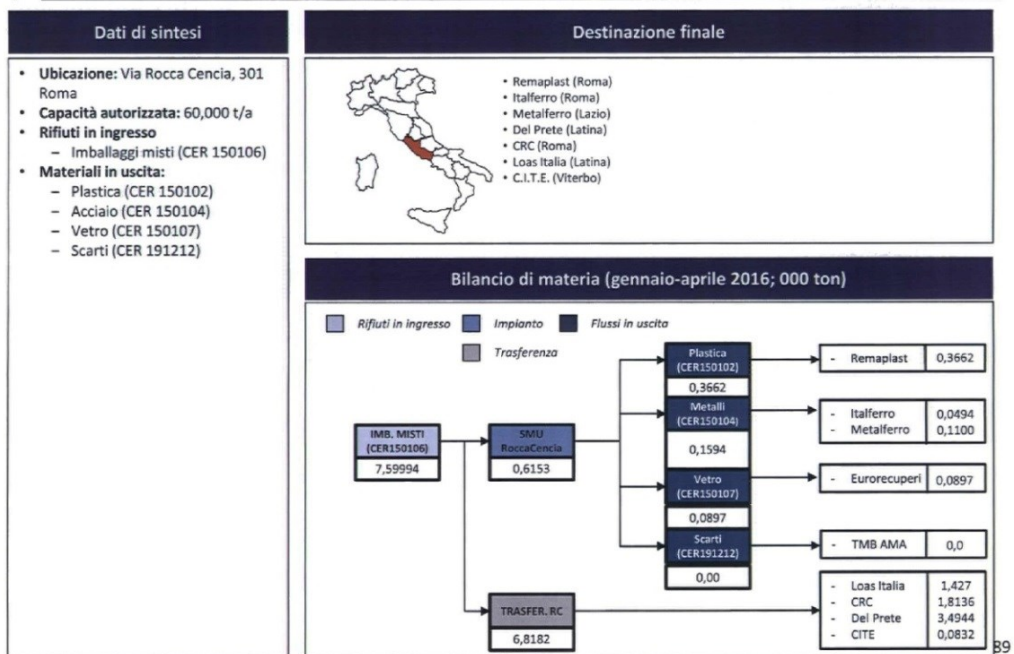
Dati di sintesi

- **Ubicazione:** Via Rocca Cencia, 301 Roma
- **Capacità autorizzata:** 60,000 t/a
- **Rifiuti in ingresso**
  - Imballaggi misti (CER 150106)
- **Materiali in uscita:**
  - Plastica (CER 150102)
  - Acciaio (CER 150104)
  - Vetro (CER 150107)
  - Scarti (CER 191212)

Destinazione finale

- Remaplast (Roma)
- Italferro (Roma)
- Metalferro (Lazio)
- Del Prete (Latina)
- CRC (Roma)
- Loas Italia (Latina)
- C.I.T.E. (Viterbo)

Bilancio di materia (gennaio-aprile 2016; 000 ton)

Rifiuti in ingresso | Impianto | Flussi in uscita | Trasferenza

IMB. MISTI (CER150106) 7,59994

SMU RoccaCencia 0,6153

Plastica (CER150102) 0,3662

Metalli (CER150104) 0,1594

Vetro (CER150107) 0,0897

Scarti (CER191212) 0,00

TRASFER. RC 6,8182

| | |
|---|---|
| - Remaplast | 0,3662 |

| | |
|---|---|
| - Italferro | 0,0494 |
| - Metalferro | 0,1100 |

| | |
|---|---|
| - Eurorecuperi | 0,0897 |

| | |
|---|---|
| - TMB AMA | 0,0 |

| | |
|---|---|
| - Loas Italia | 1,427 |
| - CRC | 1,8136 |
| - Del Prete | 3,4944 |
| - CITE | 0,0832 |

39